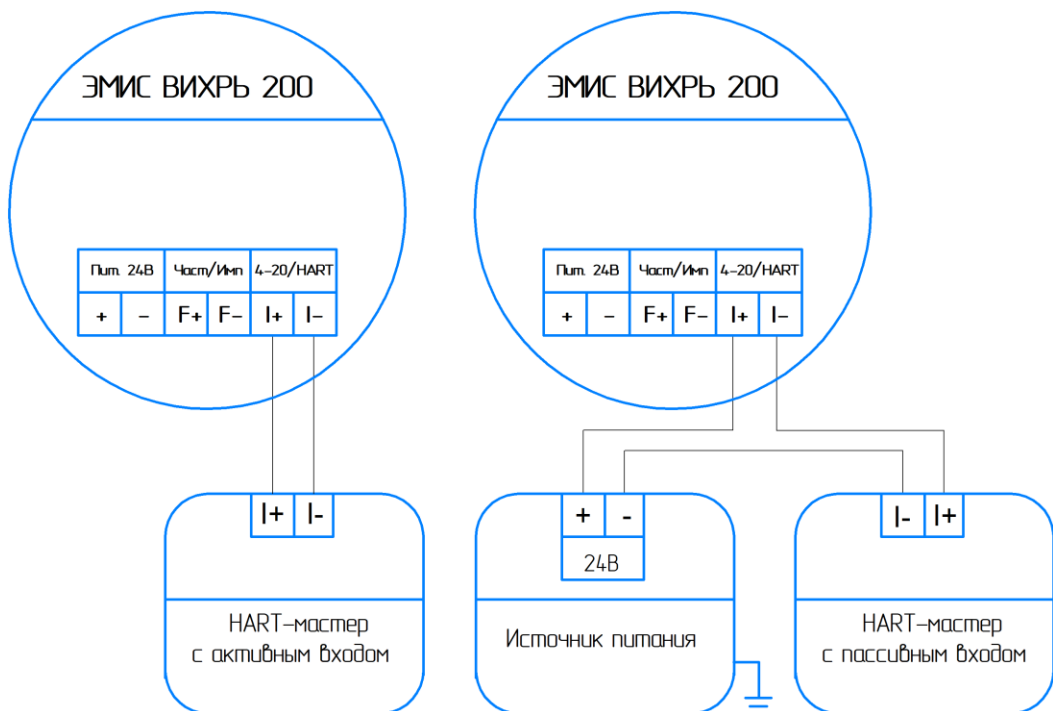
ЭМИС ВИХРЬ 200

| Пит. 24В | | Част/Имп | | 4–20/HART | |
|---|---|---|---|---|---|
| + | – | F+ | F– | I+ | I– |

| I+ | I- |
|---|---|

HART–мастер с активным входом

ЭМИС ВИХРЬ 200

| Пит. 24В | | Част/Имп | | 4–20/HART | |
|---|---|---|---|---|---|
| + | – | F+ | F– | I+ | I– |

| + | - |
|---|---|
| 24В | |

Источник питания

| I- | I+ |
|---|---|

HART–мастер с пассивным входом